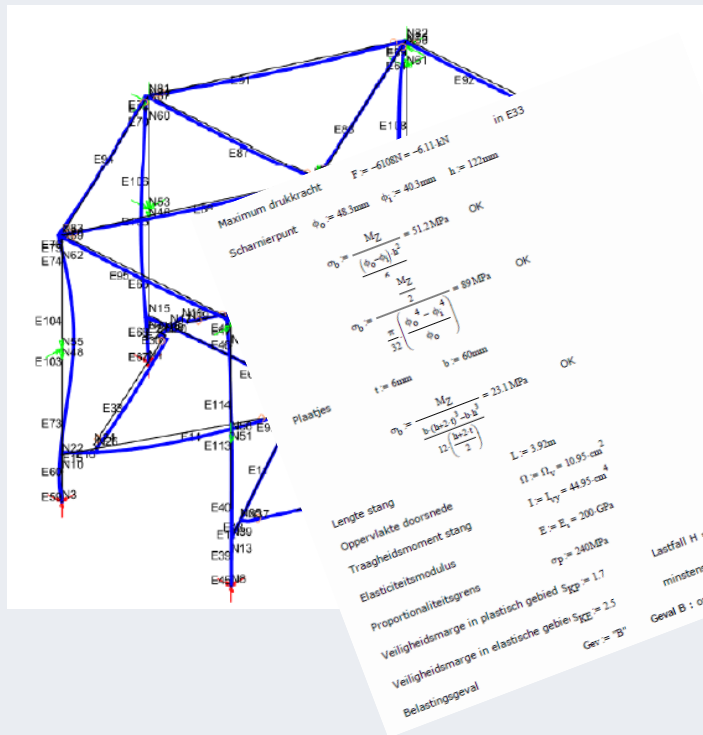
N82
N86
E91
N81
E92
N61
in E33
E7
N60
E88
E108
E94
E87
E109
N53
N46
E76
N87
N80
E74
N62
E95
E104
N55
N48
E103
N15
N16
E57
E35
E114
N57
E9
E73
N22
N24
E113
E11
E12
N10
E1
E58
3
E40
N50
N13
E39
E45
N6

Maximum drukkracht $F := -6108N = -6.11\,kN$

Scharnierpunt $\phi_o := 48.3mm$ $\phi_i := 40.3mm$ $h := 122mm$

$\sigma_b := \frac{M_Z}{\frac{(\phi_o - \phi_i) \cdot h^2}{6}} = 51.2\,MPa$ OK

$\sigma_b := \frac{\frac{M_Z}{2}}{\frac{\pi}{32}\left(\frac{\phi_o^4 - \phi_i^4}{\phi_o}\right)} = 89\,MPa$ OK

Plaatjes $t := 6mm$ $b := 60mm$

$\sigma_b := \frac{M_Z}{\frac{b \cdot (h+2 \cdot t)^3 - b \cdot h^3}{12\left(\frac{h+2 \cdot t}{2}\right)}} = 23.1\,MPa$ OK

Lengte stang $L := 3.92m$

Oppervlakte doorsnede $\Omega := \Omega_y = 10.95\,cm^2$

Traagheidsmoment stang $I := I_{vy} = 44.95\,cm^4$

Elasticiteitsmodulus $E := E_s = 200\,GPa$

Proportionaliteitsgrens $\sigma_P := 240MPa$

Veiligheidsmarge in plastisch gebied $S_{KP} := 1.7$

Veiligheidsmarge in elastische gebied $S_{KE} := 2.5$

Belastingsgeval $Gev := "B"$

Lastfall H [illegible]
minste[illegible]
Geval B : o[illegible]